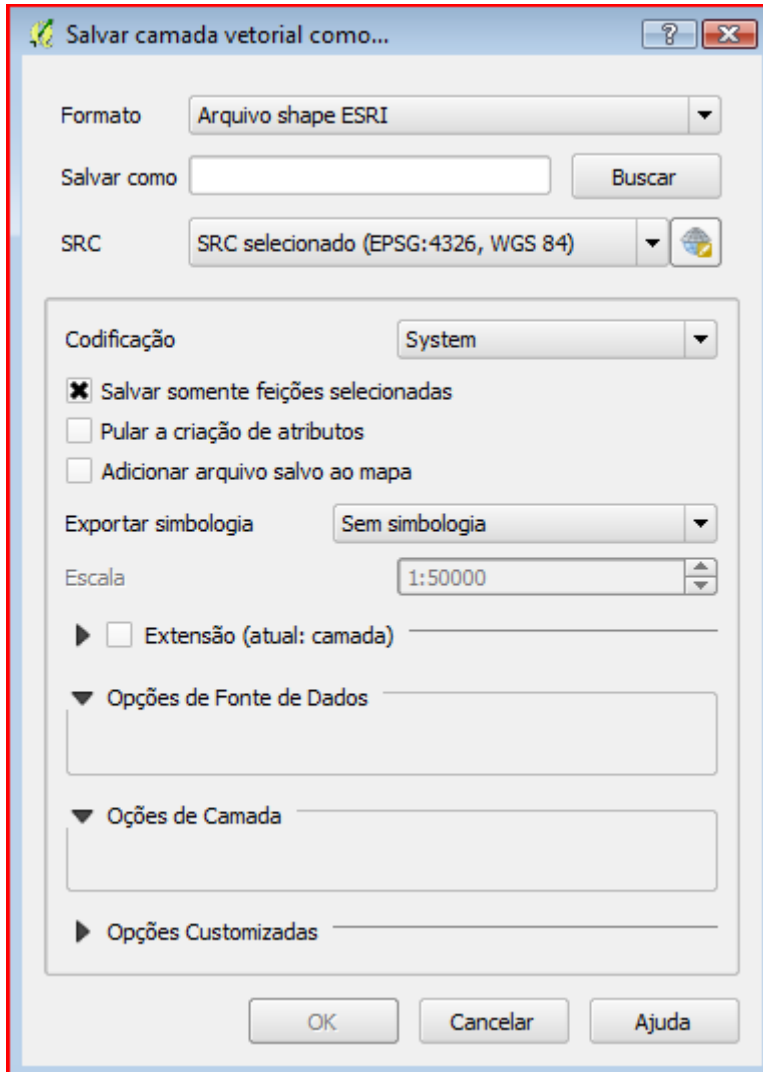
Salvar camada vetorial como...

?

Formato Arquivo shape ESRI

Salvar como Buscar

SRC SRC selecionado (EPSG:4326, WGS 84)

Codificação System

Salvar somente feições selecionadas

Pular a criação de atributos

Adicionar arquivo salvo ao mapa

Exportar simbologia Sem simbologia

Escala 1:50000

Extensão (atual: camada)

Opções de Fonte de Dados

Oções de Camada

Opções Customizadas

OK Cancelar Ajuda